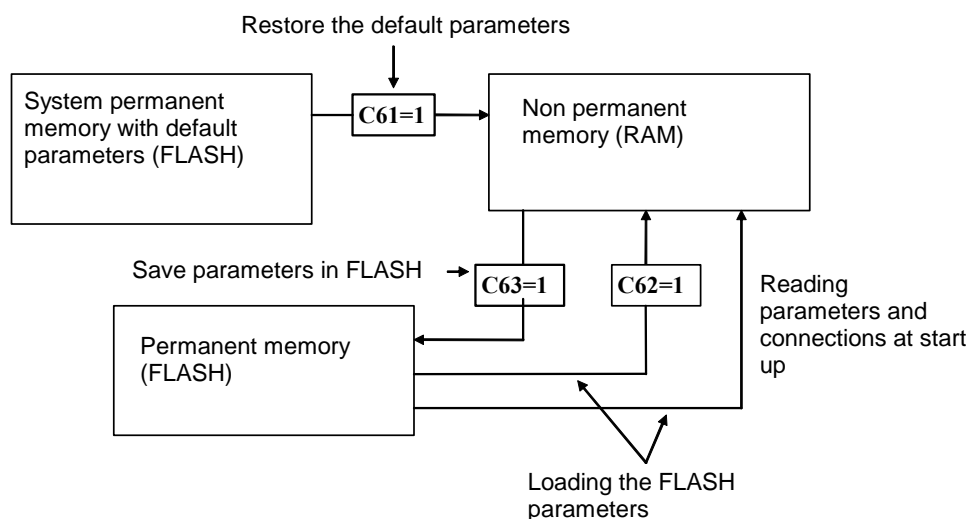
Restore the default parameters

System permanent memory with default parameters (FLASH)

C61=1

Non permanent memory (RAM)

Save parameters in FLASH

C63=1

C62=1

Reading parameters and connections at start up

Permanent memory (FLASH)

Loading the FLASH parameters